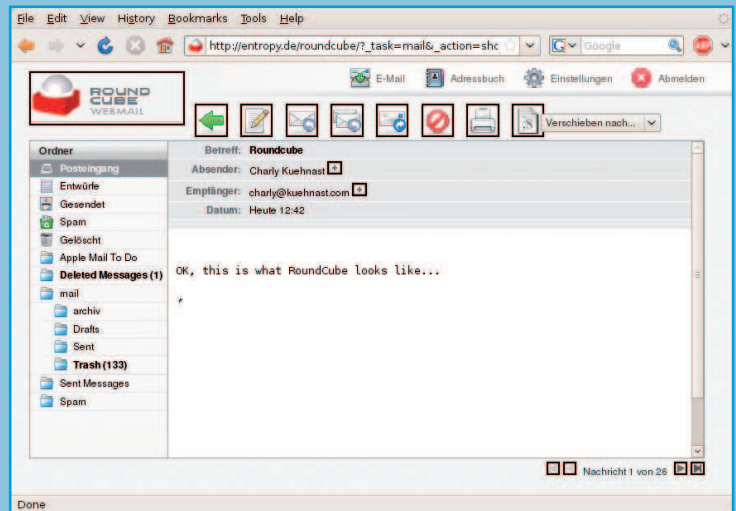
File Edit View History Bookmarks Tools Help

http://entropy.de/roundcube/?_task=mail&_action=shc

Google

ROUND CUBE WEBMAIL

E-Mail Adressbuch Einstellungen Abmelden

Verschieben nach...

Ordner
Posteingang
Entwürfe
Gesendet
Spam
Gelöscht
Apple Mail To Do
Deleted Messages (1)
mail
archiv
Drafts
Sent
Trash (133)
Sent Messages
Spam

Betreff: Roundcube
Absender: Charly Kuehnast
Empfänger: charly@kuehnast.com
Datum: Heute 12:42

OK, this is what RoundCube looks like...

Nachricht 1 von 26

Done